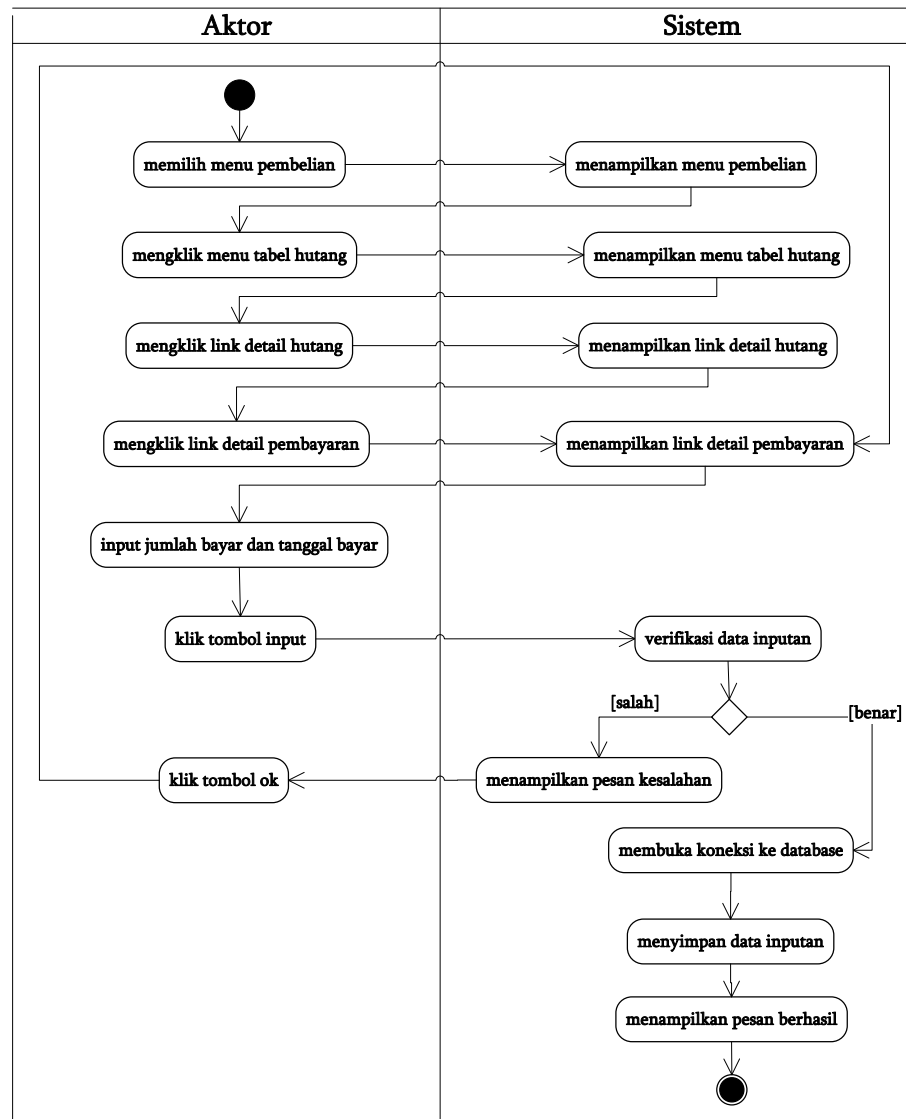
Aktor

Sistem

memilih menu pembelian

menampilkan menu pembelian

mengklik menu tabel hutang

menampilkan menu tabel hutang

mengklik link detail hutang

menampilkan link detail hutang

mengklik link detail pembayaran

menampilkan link detail pembayaran

input jumlah bayar dan tanggal bayar

klik tombol input

verifikasi data inputan

[salah]

[benar]

klik tombol ok

menampilkan pesan kesalahan

membuka koneksi ke database

menyimpan data inputan

menampilkan pesan berhasil